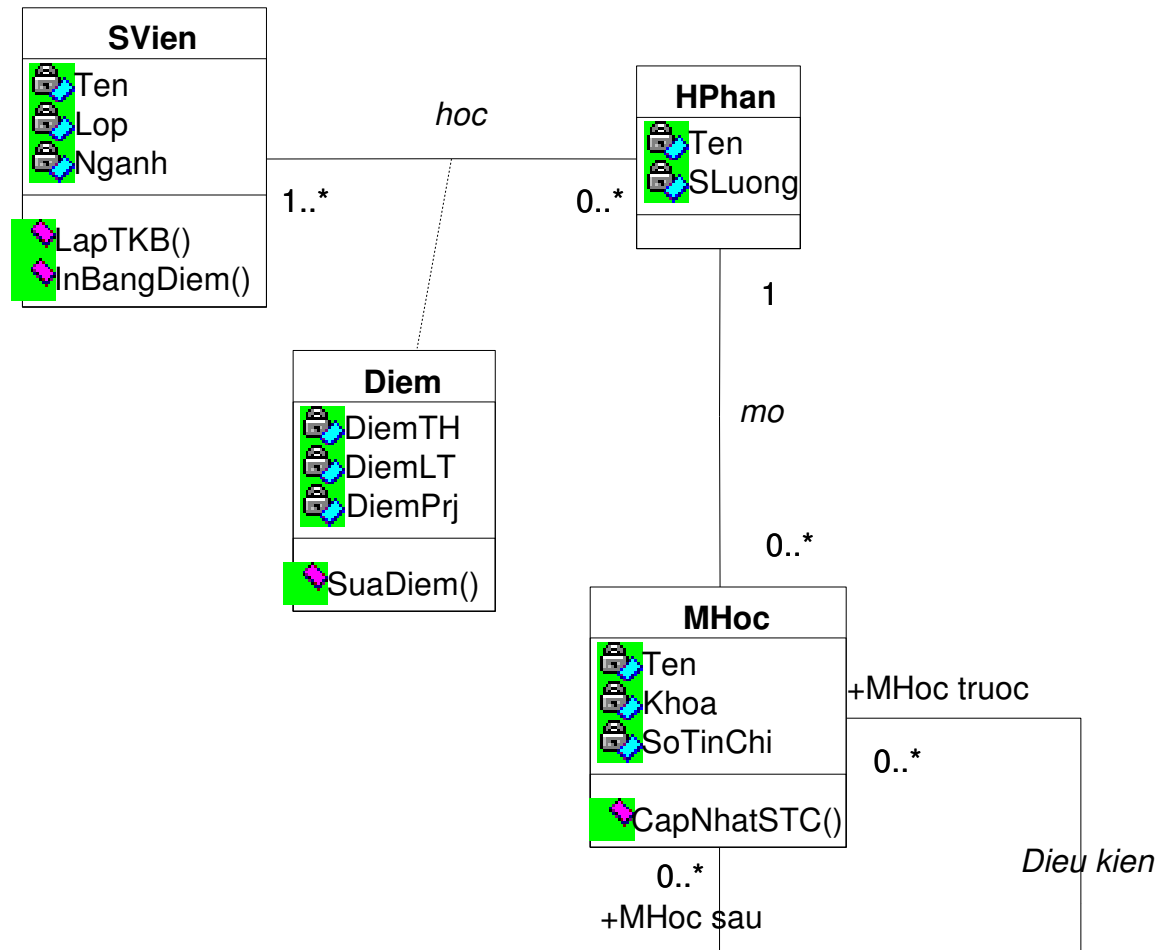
SVien
Ten
Lop
Nganh
LapTKB()
InBangDiem()

hoc

1..*

0..*

HPhan
Ten
SLuong

1

Diem
DiemTH
DiemLT
DiemPrj
SuaDiem()

mo

0..*

MHoc
Ten
Khoa
SoTinChi
CapNhatSTC()

+MHoc truoc

0..*

Dieu kien

0..*
+MHoc sau